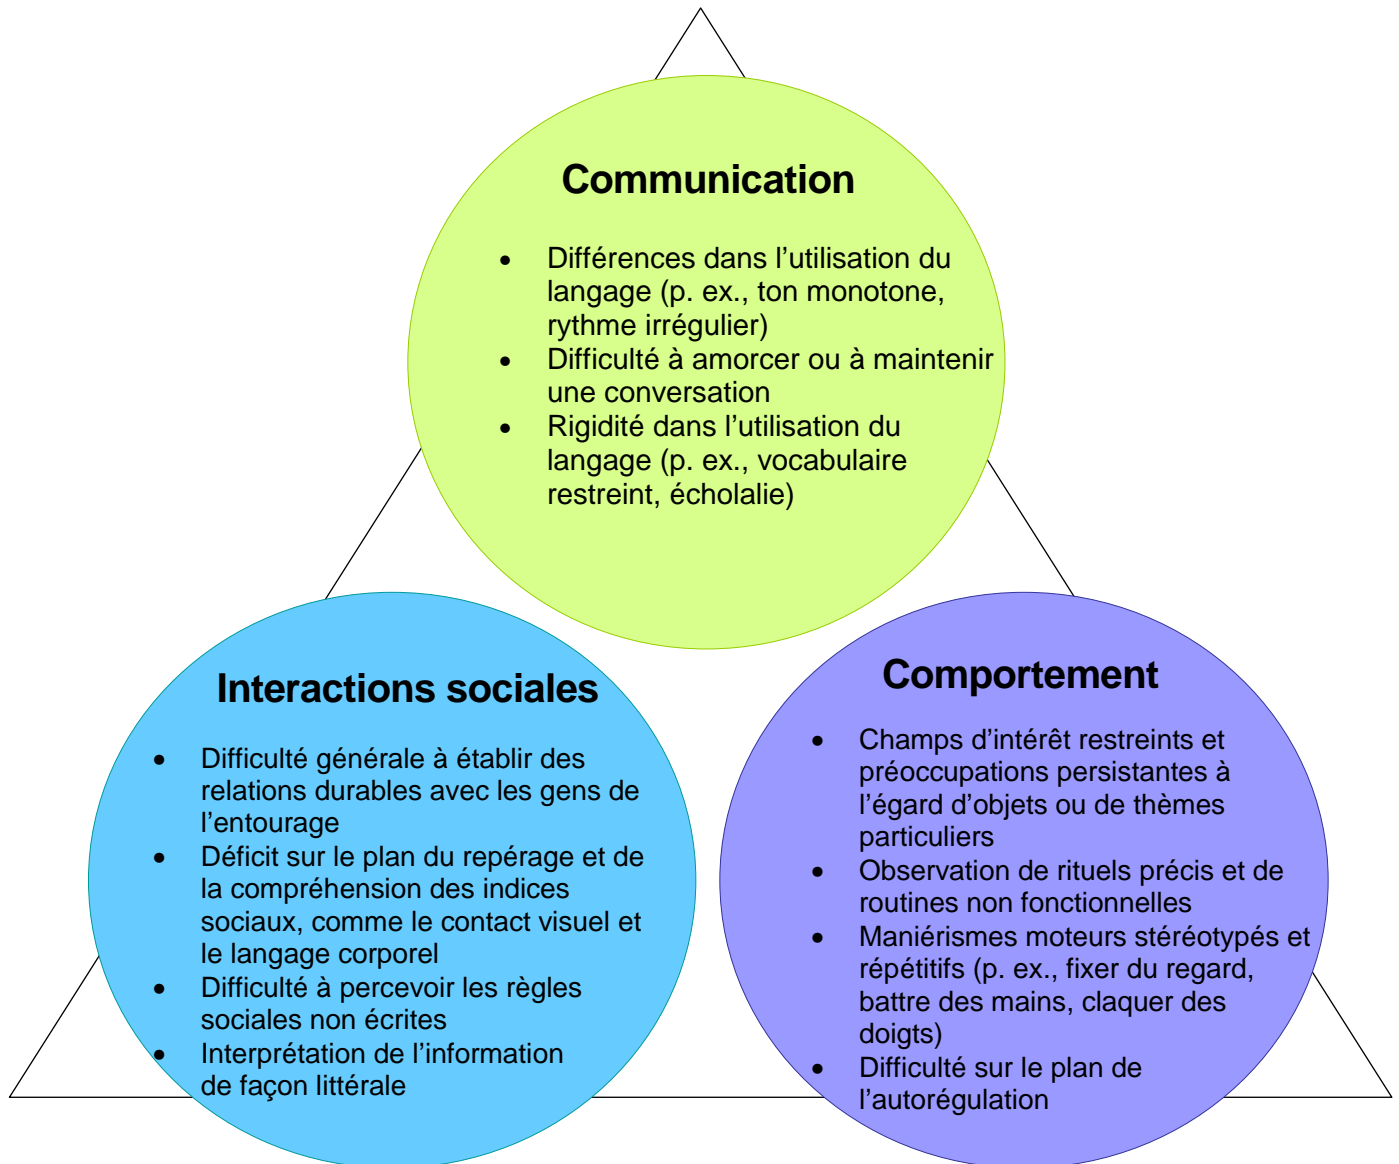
Communication

- Différences dans l’utilisation du langage (p. ex., ton monotone, rythme irrégulier)
- Difficulté à amorcer ou à maintenir une conversation
- Rigidité dans l’utilisation du langage (p. ex., vocabulaire restreint, écholalie)

Interactions sociales

- Difficulté générale à établir des relations durables avec les gens de l’entourage
- Déficit sur le plan du repérage et de la compréhension des indices sociaux, comme le contact visuel et le langage corporel
- Difficulté à percevoir les règles sociales non écrites
- Interprétation de l’information de façon littérale

Comportement

- Champs d’intérêt restreints et préoccupations persistantes à l’égard d’objets ou de thèmes particuliers
- Observation de rituels précis et de routines non fonctionnelles
- Maniérismes moteurs stéréotypés et répétitifs (p. ex., fixer du regard, battre des mains, claquer des doigts)
- Difficulté sur le plan de l’autorégulation